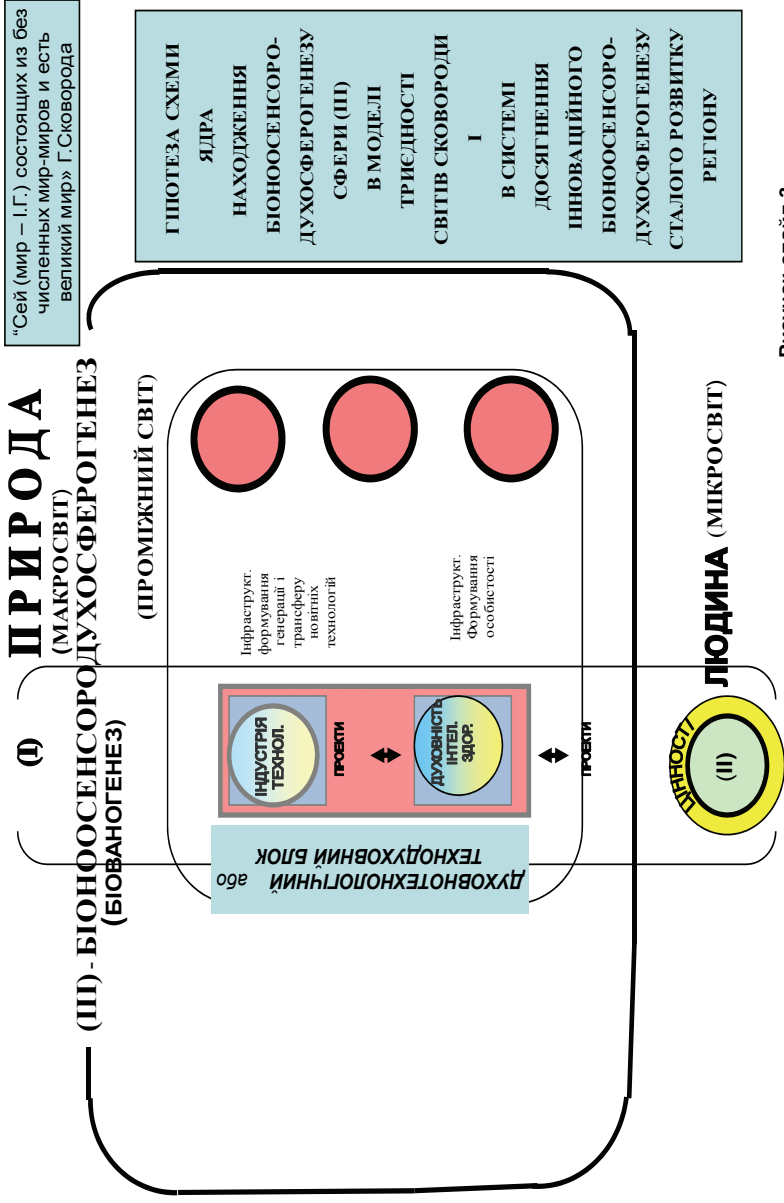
"Сей (мир – І.Г.) состоящих из без численных мир-миров и есть великий мир» Г.Сковорода

ГІПОТЕЗА СХЕМИ ЯДРА НАХОДЖЕННЯ БІОНООСЕНСОРОДУХОСФЕРОГЕНЕЗУ СФЕРИ (ІІІ) В МОДЕЛІ ТРИЄДНОСТІ СВІТІВ СКОВОРОДИ І В СИСТЕМІ ДОСЯГНЕННЯ ІННОВАЦІЙНОГО БІОНООСЕНСОРОДУХОСФЕРОГЕНЕЗУ СТАЛОГО РОЗВИТКУ РЕГІОНУ

(І) ПРИРОДА (МАКРОСВІТ)

(ІІІ) - БІОНООСЕНСОРОДУХОСФЕРОГЕНЕЗ (БІОВАНОГЕНЕЗ)

(ПРОМІЖНИЙ СВІТ)

Інфраструкт. формування генерації і трансферу новітніх технологій

Інфраструкт. Формування особистості

ІНДУСТРІЯ ТЕХНОЛ.

ПРОЕКТИ

ДУХОВНІСТЬ ІНТЕЛ. ЗДОР.

ПРОЕКТИ

ДУХОВНОТЕХНОЛОГІЧНИЙ або ТЕХНОДУХОВНИЙ БЛОК

ЦІННОСТІ

(ІІ)

ЛЮДИНА (МІКРОСВІТ)

Рисунок слайд 2